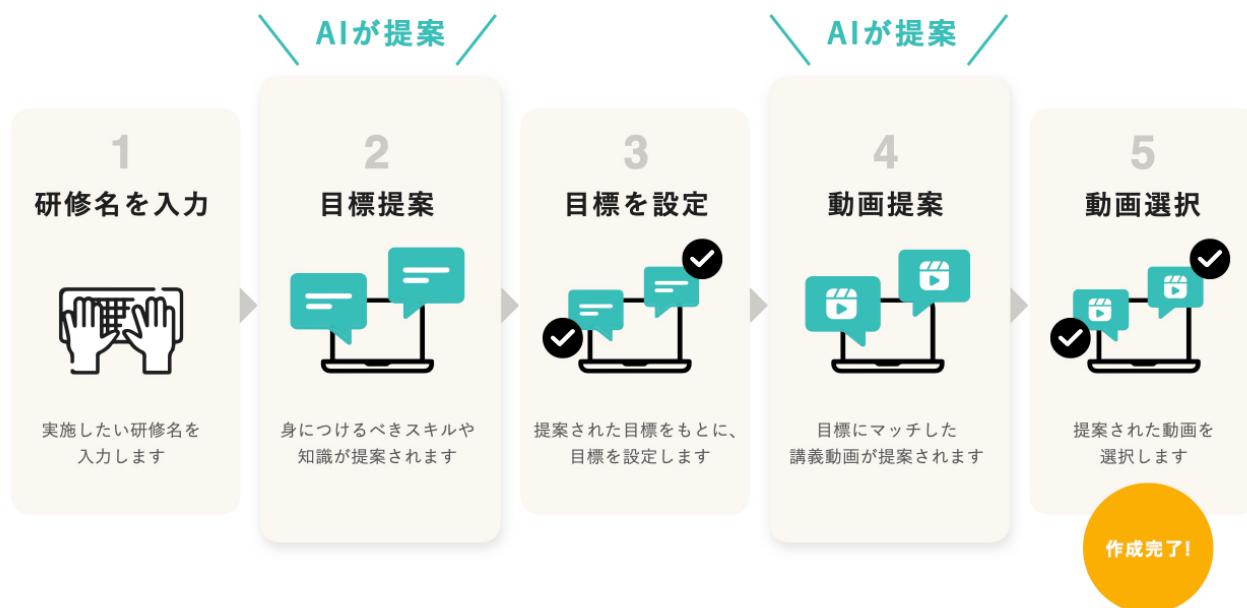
1
研修名を入力

実施したい研修名を入力します

AIが提案

2
目標提案

身につけるべきスキルや知識が提案されます

3
目標を設定

提案された目標をもとに、目標を設定します

AIが提案

4
動画提案

目標にマッチした講義動画が提案されます

5
動画選択

提案された動画を選択します

作成完了!